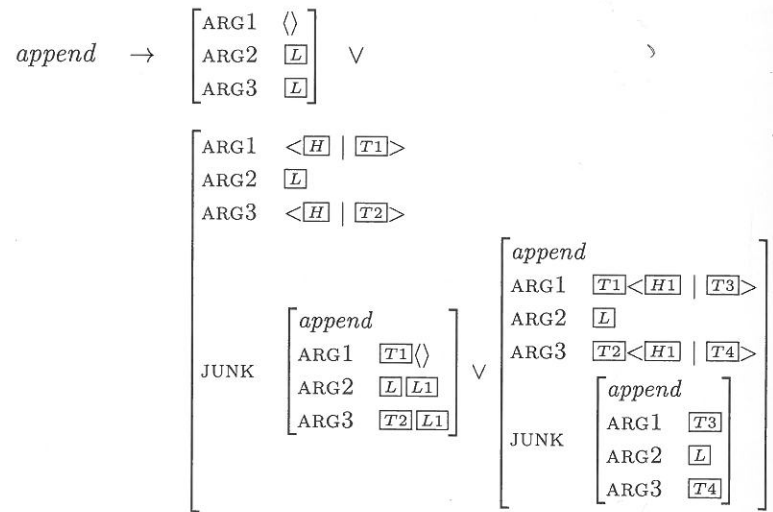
$append \rightarrow \begin{bmatrix} \text{ARG1} & \langle\rangle \\ \text{ARG2} & \boxed{L} \\ \text{ARG3} & \boxed{L} \end{bmatrix} \vee$

$\begin{bmatrix} \text{ARG1} & <\boxed{H} \mid \boxed{T1}> \\ \text{ARG2} & \boxed{L} \\ \text{ARG3} & <\boxed{H} \mid \boxed{T2}> \\ \text{JUNK} & \begin{bmatrix} append \\ \text{ARG1} & \boxed{T1}\langle\rangle \\ \text{ARG2} & \boxed{L}\boxed{L1} \\ \text{ARG3} & \boxed{T2}\boxed{L1} \end{bmatrix} \vee \begin{bmatrix} append \\ \text{ARG1} & \boxed{T1}<\boxed{H1} \mid \boxed{T3}> \\ \text{ARG2} & \boxed{L} \\ \text{ARG3} & \boxed{T2}<\boxed{H1} \mid \boxed{T4}> \\ \text{JUNK} & \begin{bmatrix} append \\ \text{ARG1} & \boxed{T3} \\ \text{ARG2} & \boxed{L} \\ \text{ARG3} & \boxed{T4} \end{bmatrix} \end{bmatrix} \end{bmatrix}$